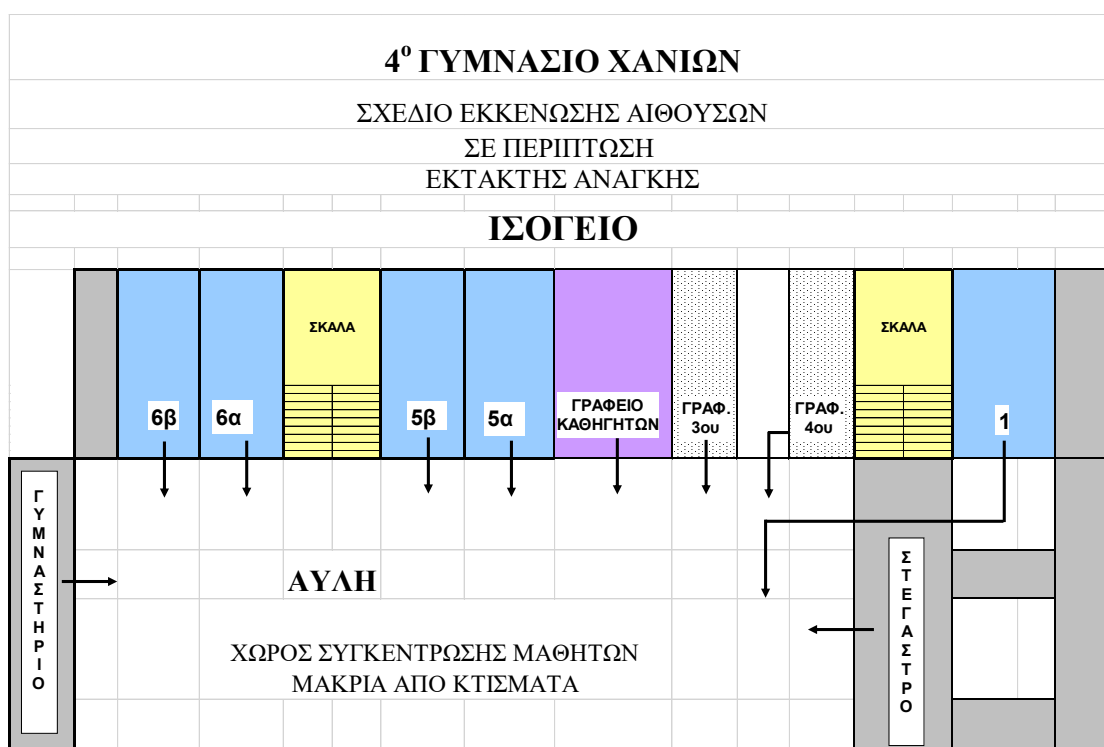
$4^o$ ΓΥΜΝΑΣΙΟ ΧΑΝΙΩΝ

ΣΧΕΔΙΟ ΕΚΚΕΝΩΣΗΣ ΑΙΘΟΥΣΩΝ
ΣΕ ΠΕΡΙΠΤΩΣΗ
ΕΚΤΑΚΤΗΣ ΑΝΑΓΚΗΣ

ΙΣΟΓΕΙΟ

ΣΚΑΛΑ

ΣΚΑΛΑ

6β 6α 5β 5α ΓΡΑΦΕΙΟ ΚΑΘΗΓΗΤΩΝ ΓΡΑΦ. 3ου ΓΡΑΦ. 4ου 1

ΓΥΜΝΑΣΤΗΡΙΟ

ΑΥΛΗ

ΣΤΕΓΑΣΤΡΟ

ΧΩΡΟΣ ΣΥΓΚΕΝΤΡΩΣΗΣ ΜΑΘΗΤΩΝ
ΜΑΚΡΙΑ ΑΠΟ ΚΤΙΣΜΑΤΑ